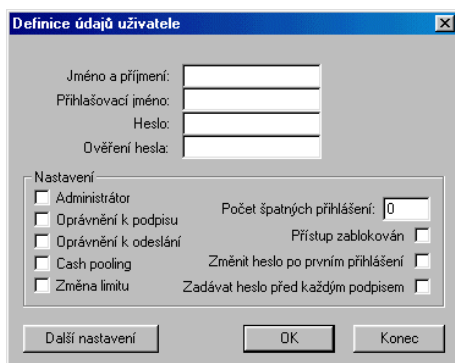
Definice údajů uživatele

Jméno a příjmení:
Přihlašovací jméno:
Heslo:
Ověření hesla:

Nastavení
Administrátor
Oprávnění k podpisu
Oprávnění k odeslání
Cash pooling
Změna limitu

Počet špatných přihlášení: 0
Přístup zablokován
Změnit heslo po prvním přihlášení
Zadávat heslo před každým podpisem

Další nastavení
OK
Konec